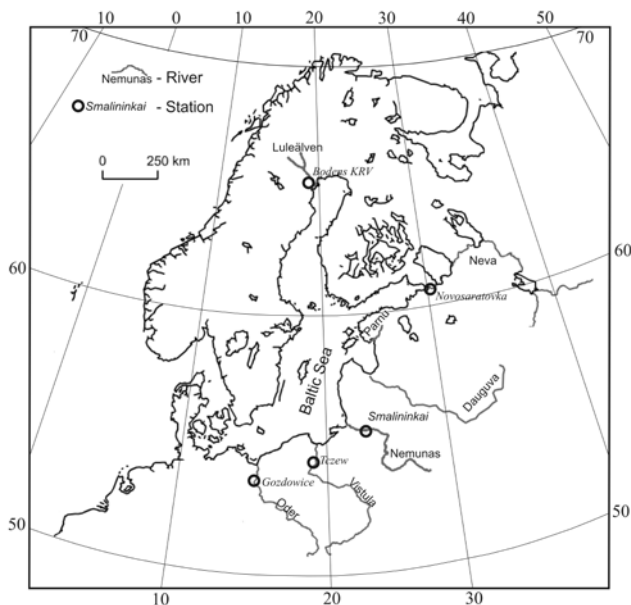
10 0 10 20 30 40 50

70 70

Nemunas - River

Smalininkai - Station

0 250 km

Luleälven

Bodens KRV

60 60

Neva

Novosaratovka

Parnu

Baltic Sea

Dauguva

Smalininkai

Nemunas

Tczew

Gozdowice

Vistula

Oder

50 50

10 20 30